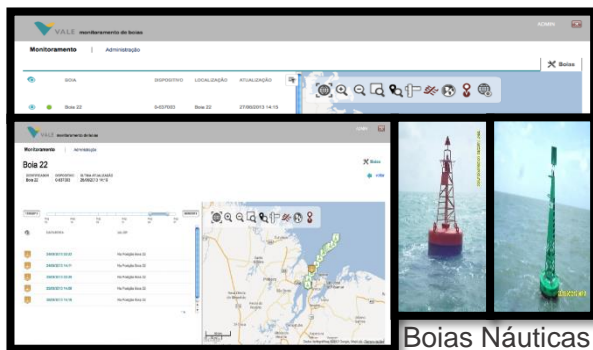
VALE monitoramento de boias

ADMIN

Monitoramento | Administração

Boias

BOIA | DISPOSITIVO | LOCALIZAÇÃO | ATUALIZAÇÃO

Boia 22 | 0-037093 | Boia 22 | 27/06/2013 14:15

VALE monitoramento de boias

Monitoramento | Administração

Boia 22

Boias

Boia 22 | 0-037093 | 26/06/2013 14:15

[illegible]

Boias Náuticas